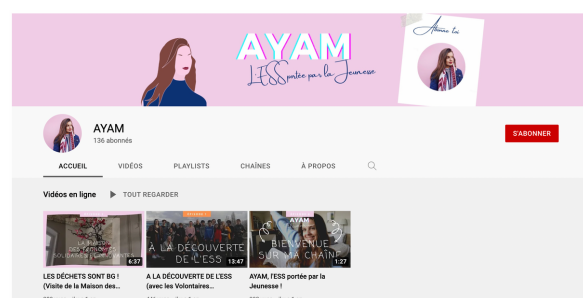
AYAM
L'ESS portée par la Jeunesse
Abonne toi

AYAM
136 abonnés
S'ABONNER

ACCUEIL
VIDÉOS
PLAYLISTS
CHAÎNES
À PROPOS

Vidéos en ligne
TOUT REGARDER

LA MAISON DES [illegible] SOLIDAIRE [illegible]
6:37
LES DÉCHETS SONT BG ! (Visite de la Maison des...

À LA DÉCOUVERTE DE L'ESS
13:47
A LA DÉCOUVERTE DE L'ESS (avec les Volontaires...

AYAM
BIENVENUE SUR MA CHAÎNE
1:27
AYAM, l'ESS portée par la Jeunesse !